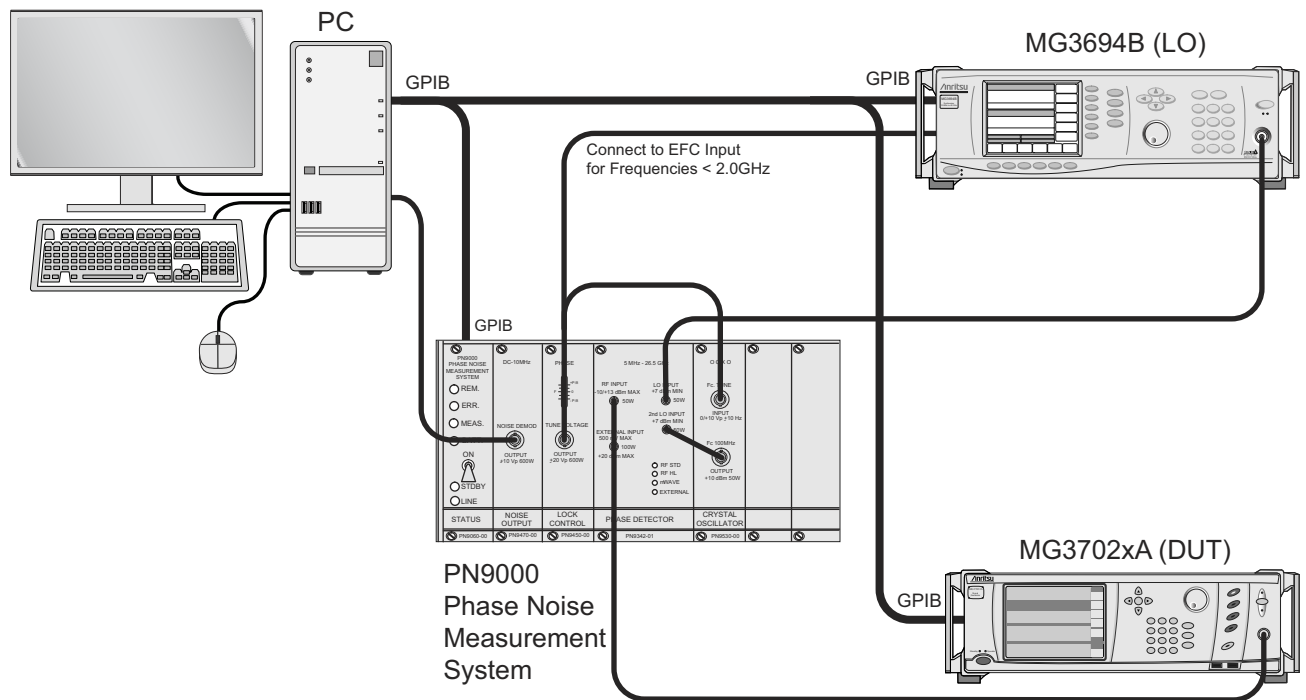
PC

GPIB

GPIB

MG3694B (LO)

Anritsu

Connect to EFC Input
for Frequencies < 2.0GHz

GPIB

PN9000
PHASE NOISE
MEASUREMENT
SYSTEM

REM.

ERR.

MEAS.

ON

STDBY

LINE

DC-10MHz

NOISE DEMOD

OUTPUT
±10 Vp 600W

PHASE

TUNE VOLTAGE

OUTPUT
±20 Vp 600W

5 MHz - 26.5 GHz

RF INPUT
-10/+13 dBm MAX

50W

EXTERNAL INPUT
500 mV MAX

100W

+20 dBm MAX

LO INPUT
+7 dBm MIN

50W

2nd LO INPUT
+7 dBm MIN

50W

RF STD

RF HL

mWAVE

EXTERNAL

OCXO

Fc TUNE

INPUT
0/+10 Vp ±10 Hz

Fc 100MHz

OUTPUT
+10 dBm 50W

| STATUS | NOISE OUTPUT | LOCK CONTROL | PHASE DETECTOR | CRYSTAL OSCILLATOR |
|---|---|---|---|---|
| PN9060-00 | PN9470-00 | PN9450-00 | PN9342-01 | PN9530-00 |

MG3702xA (DUT)

Anritsu

GPIB

PN9000
Phase Noise
Measurement
System